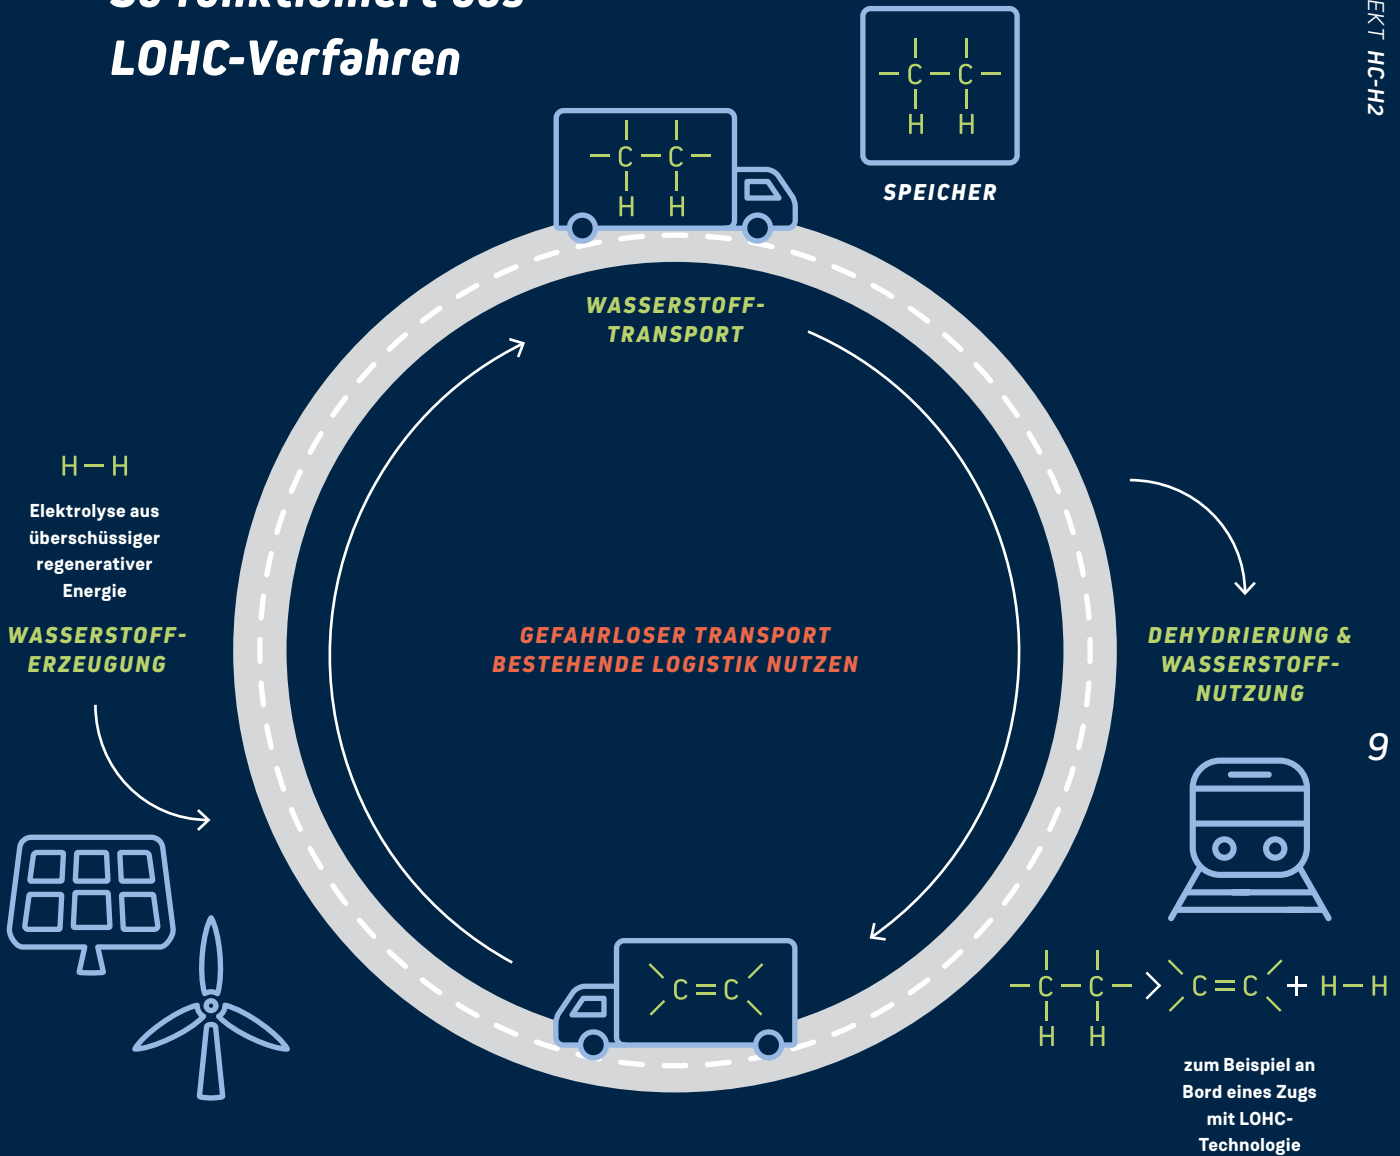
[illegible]
LOHC-Verfahren

EKT HC-H2

SPEICHER

WASSERSTOFF-TRANSPORT

H — H

Elektrolyse aus überschüssiger regenerativer Energie

WASSERSTOFF-ERZEUGUNG

GEFAHRLOSER TRANSPORT
BESTEHENDE LOGISTIK NUTZEN

DEHYDRIERUNG & WASSERSTOFF-NUTZUNG

9

C = C

C = C + H — H

zum Beispiel an Bord eines Zugs mit LOHC-Technologie